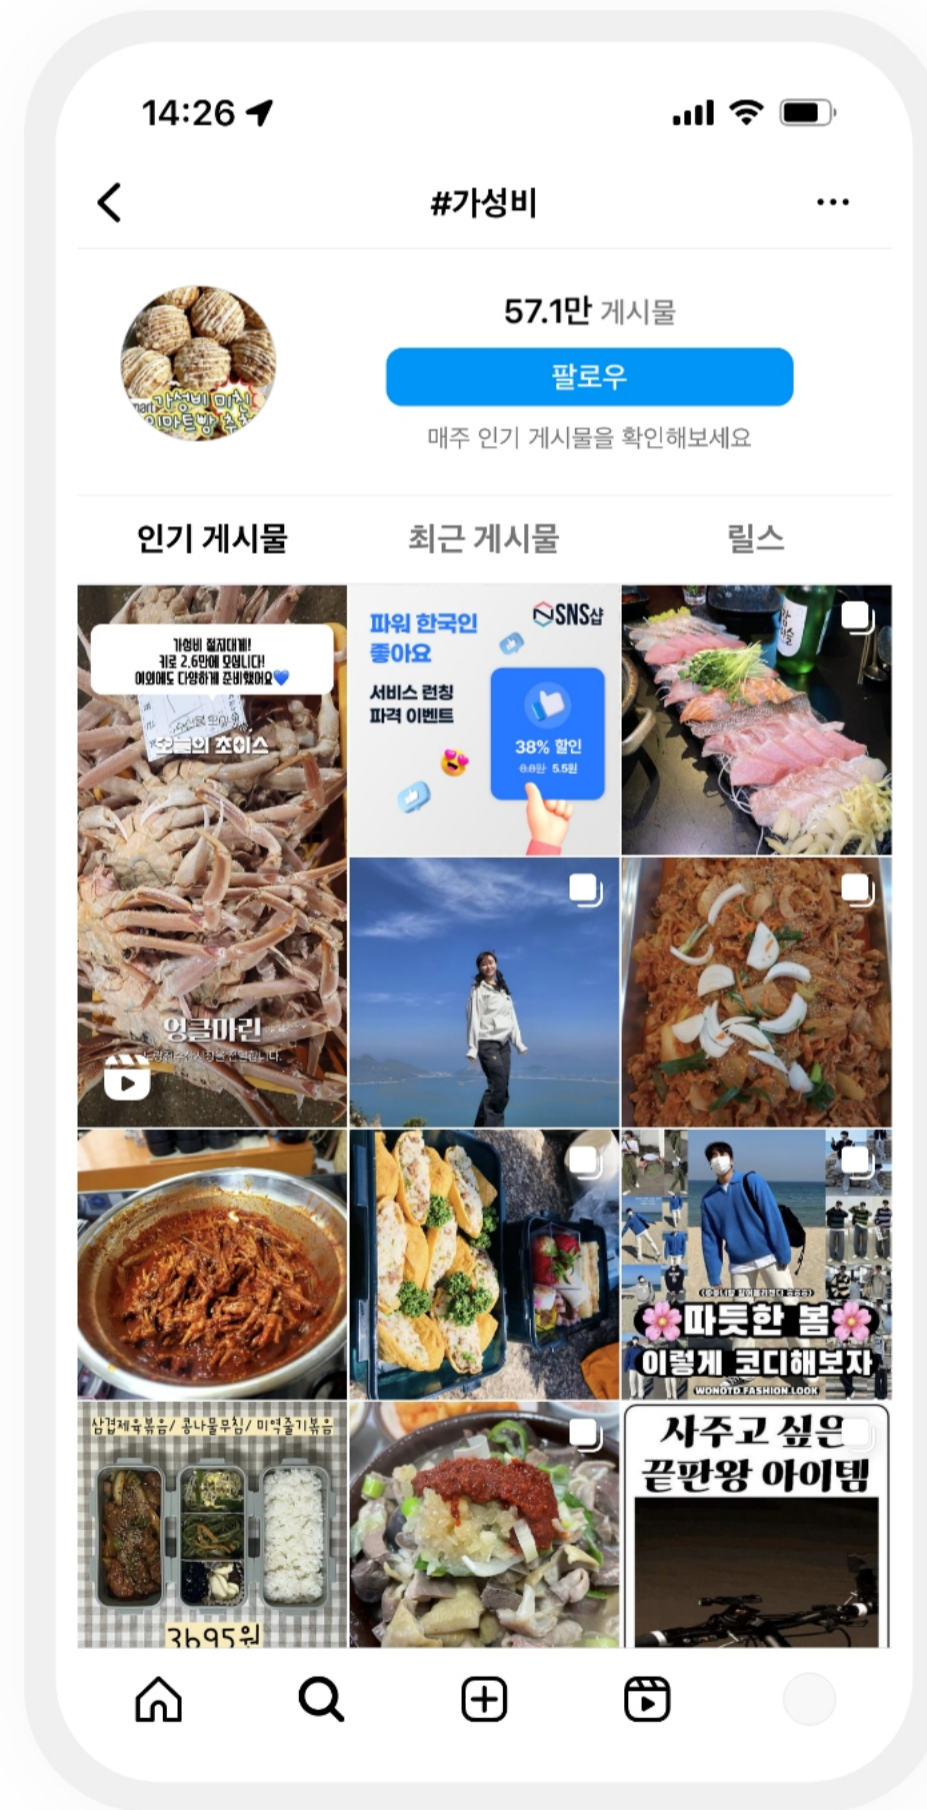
14:26

#가성비

가성비 미친 이마트빵 추천

57.1만 게시물

팔로우

매주 인기 게시물을 확인해보세요

인기 게시물

최근 게시물

릴스

가성비 절지대게!
키로 2.6만에 모십니다!
이외에도 다양하게 준비했어요💙

오늘의 초이스

엉클마린

파워 한국인 좋아요

SNS샵

서비스 런칭 파격 이벤트

38% 할인

8.8만 5.5원

따뜻한 봄
이렇게 코디해보자

WONOTD FASHION LOOK

삼겹제육볶음/ 콩나물무침/ 미역줄기볶음

3695원

사주고 싶은
끝판왕 아이템